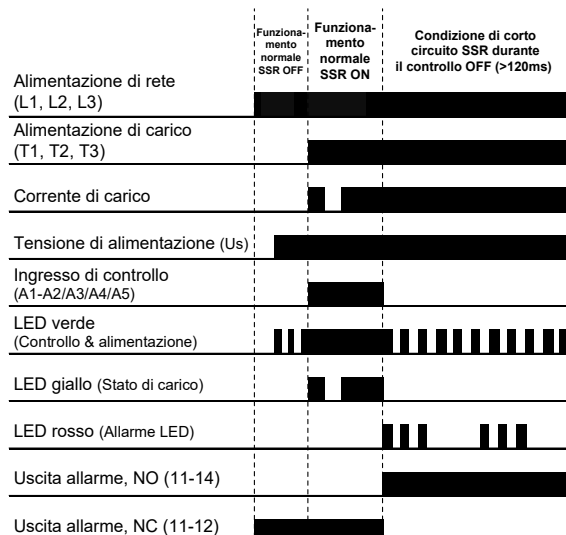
Funzionamento normale SSR OFF

Funzionamento normale SSR ON

Condizione di corto circuito SSR durante il controllo OFF (>120ms)

Alimentazione di rete (L1, L2, L3)

Alimentazione di carico (T1, T2, T3)

Corrente di carico

Tensione di alimentazione (Us)

Ingresso di controllo (A1-A2/A3/A4/A5)

LED verde (Controllo & alimentazione)

LED giallo (Stato di carico)

LED rosso (Allarme LED)

Uscita allarme, NO (11-14)

Uscita allarme, NC (11-12)